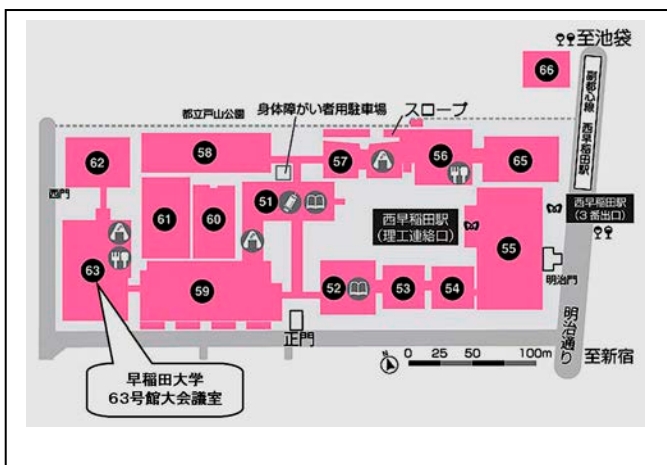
至池袋

66

副都心線 西早稲田駅

都立戸山公園

身体障がい者用駐車場

スロープ

62

58

57

56

65

西門

61

60

51

西早稲田駅
(理工連絡口)

西早稲田駅
(3番出口)

55

63

59

52

53

54

明治門

正門

明治通り

0 25 50 100m

至新宿

早稲田大学
63号館大会議室